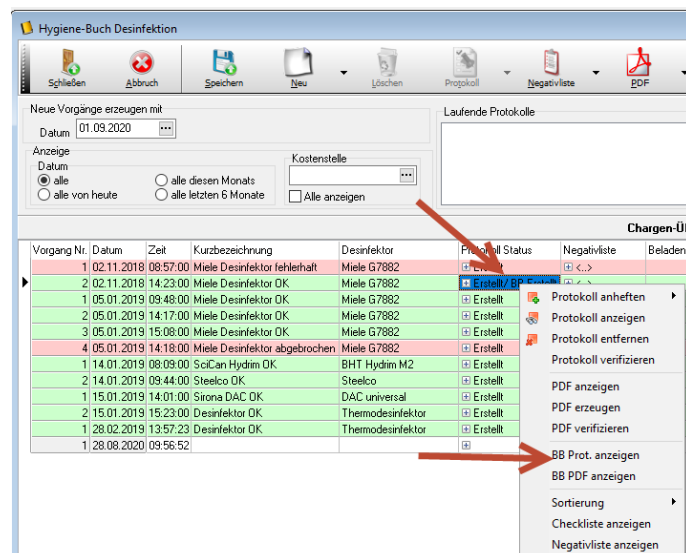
Hygiene-Buch Desinfektion

Schließen | Abbruch | Speichern | Neu | Löschen | Protokoll | Negativliste | PDF

Neue Vorgänge erzeugen mit
Datum 01.09.2020

Laufende Protokolle

Anzeige
Datum
alle
alle von heute
alle diesen Monats
alle letzten 6 Monate

Kostenstelle
Alle anzeigen

Chargen-Ü

| Vorgang Nr. | Datum | Zeit | Kurzbezeichnung | Desinfektor | Protokoll Status | Negativliste | Belader |
|---|---|---|---|---|---|---|---|
| 1 | 02.11.2018 | 08:57:00 | Miele Desinfektor fehlerhaft | Miele G7882 | Er | <...> | |
| 2 | 02.11.2018 | 14:23:00 | Miele Desinfektor OK | Miele G7882 | Erstellt/ BB Erstellt | <...> | |
| 1 | 05.01.2019 | 09:48:00 | Miele Desinfektor OK | Miele G7882 | Erstellt | | |
| 2 | 05.01.2019 | 14:17:00 | Miele Desinfektor OK | Miele G7882 | Erstellt | | |
| 3 | 05.01.2019 | 15:08:00 | Miele Desinfektor OK | Miele G7882 | Erstellt | | |
| 4 | 05.01.2019 | 14:18:00 | Miele Desinfektor abgebrochen | Miele G7882 | Erstellt | | |
| 1 | 14.01.2019 | 08:09:00 | SciCan Hydrim OK | BHT Hydrim M2 | Erstellt | | |
| 2 | 14.01.2019 | 09:44:00 | Steelco OK | Steelco | Erstellt | | |
| 1 | 15.01.2019 | 14:01:00 | Sirona DAC OK | DAC universal | Erstellt | | |
| 2 | 15.01.2019 | 15:23:00 | Desinfektor OK | Thermodesinfektor | Erstellt | | |
| 1 | 28.02.2019 | 13:57:23 | Desinfektor OK | Thermodesinfektor | Erstellt | | |
| 1 | 28.08.2020 | 09:56:52 | | | | | |

Protokoll anheften
Protokoll anzeigen
Protokoll entfernen
Protokoll verifizieren
PDF anzeigen
PDF erzeugen
PDF verifizieren
BB Prot. anzeigen
BB PDF anzeigen
Sortierung
Checkliste anzeigen
Negativliste anzeigen